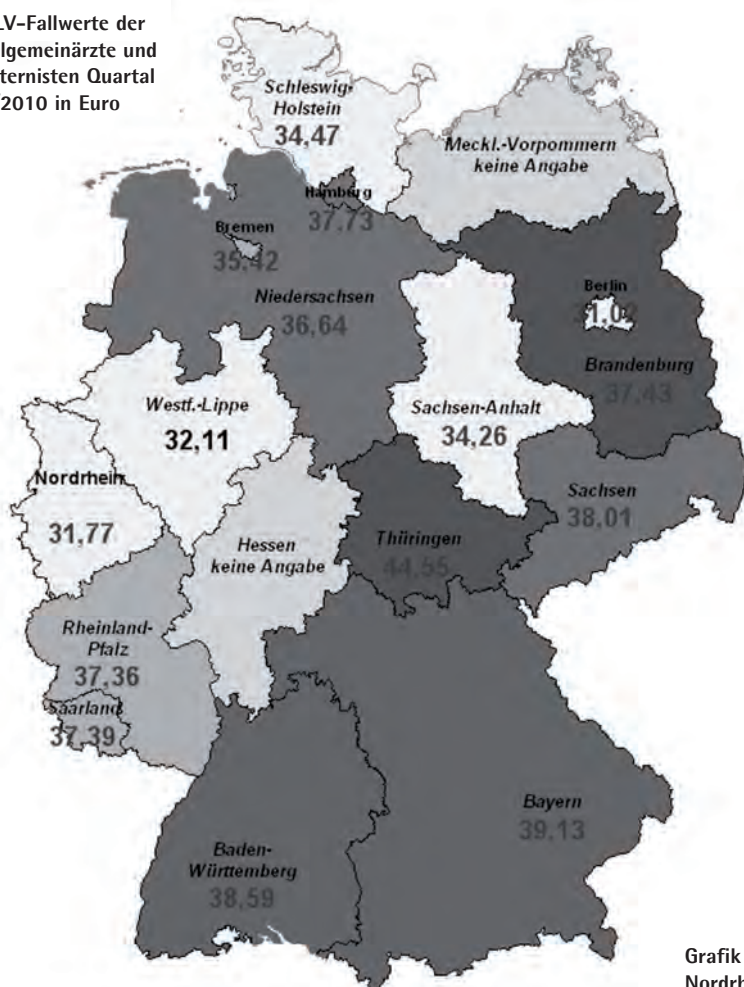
LV-Fallwerte der
lgemeinärzte und
ternisten Quartal
2010 in Euro

Schleswig-Holstein
34,47

Meckl.-Vorpommern
keine Angabe

Hamburg
37,73

Bremen
35,42

Niedersachsen
36,64

Berlin
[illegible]1,02

Brandenburg
37,43

Westf.-Lippe
32,11

Sachsen-Anhalt
34,26

Nordrhein
31,77

Sachsen
38,01

Thüringen
44,55

Hessen
keine Angabe

Rheinland-Pfalz
37,36

Saarland
37,39

Bayern
39,13

Baden-Württemberg
38,59

Grafik
Nordrh